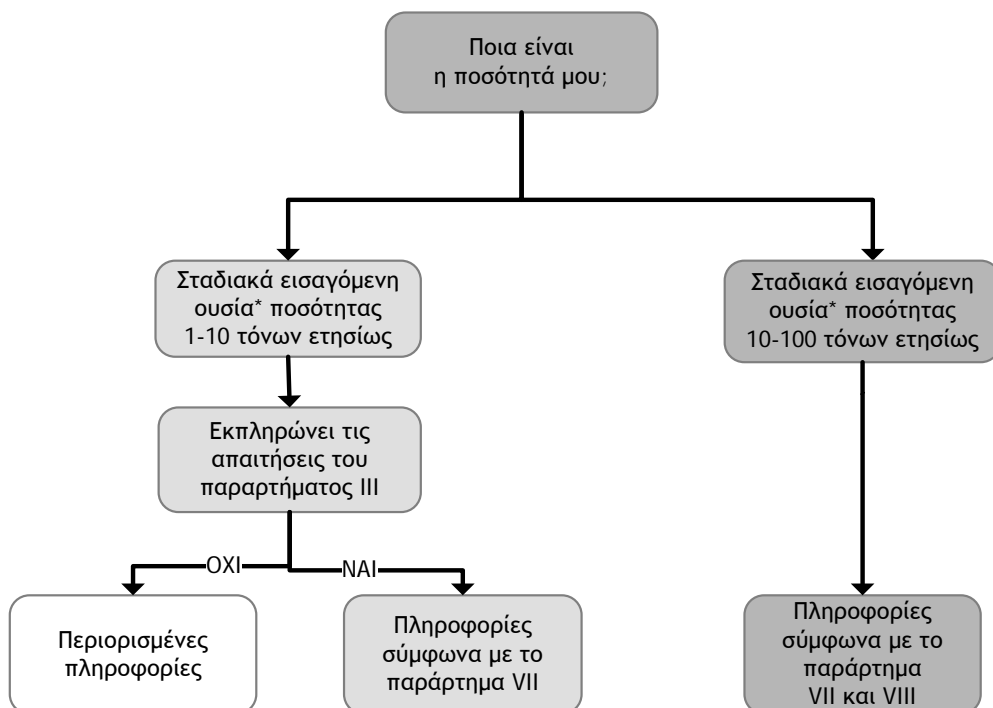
Ποια είναι η ποσότητά μου;

Σταδιακά εισαγόμενη ουσία* ποσότητας 1-10 τόνων ετησίως

Σταδιακά εισαγόμενη ουσία* ποσότητας 10-100 τόνων ετησίως

Εκπληρώνει τις απαιτήσεις του παραρτήματος III

ΟΧΙ

ΝΑΙ

Περιορισμένες πληροφορίες

Πληροφορίες σύμφωνα με το παράρτημα VII

Πληροφορίες σύμφωνα με το παράρτημα VII και VIII